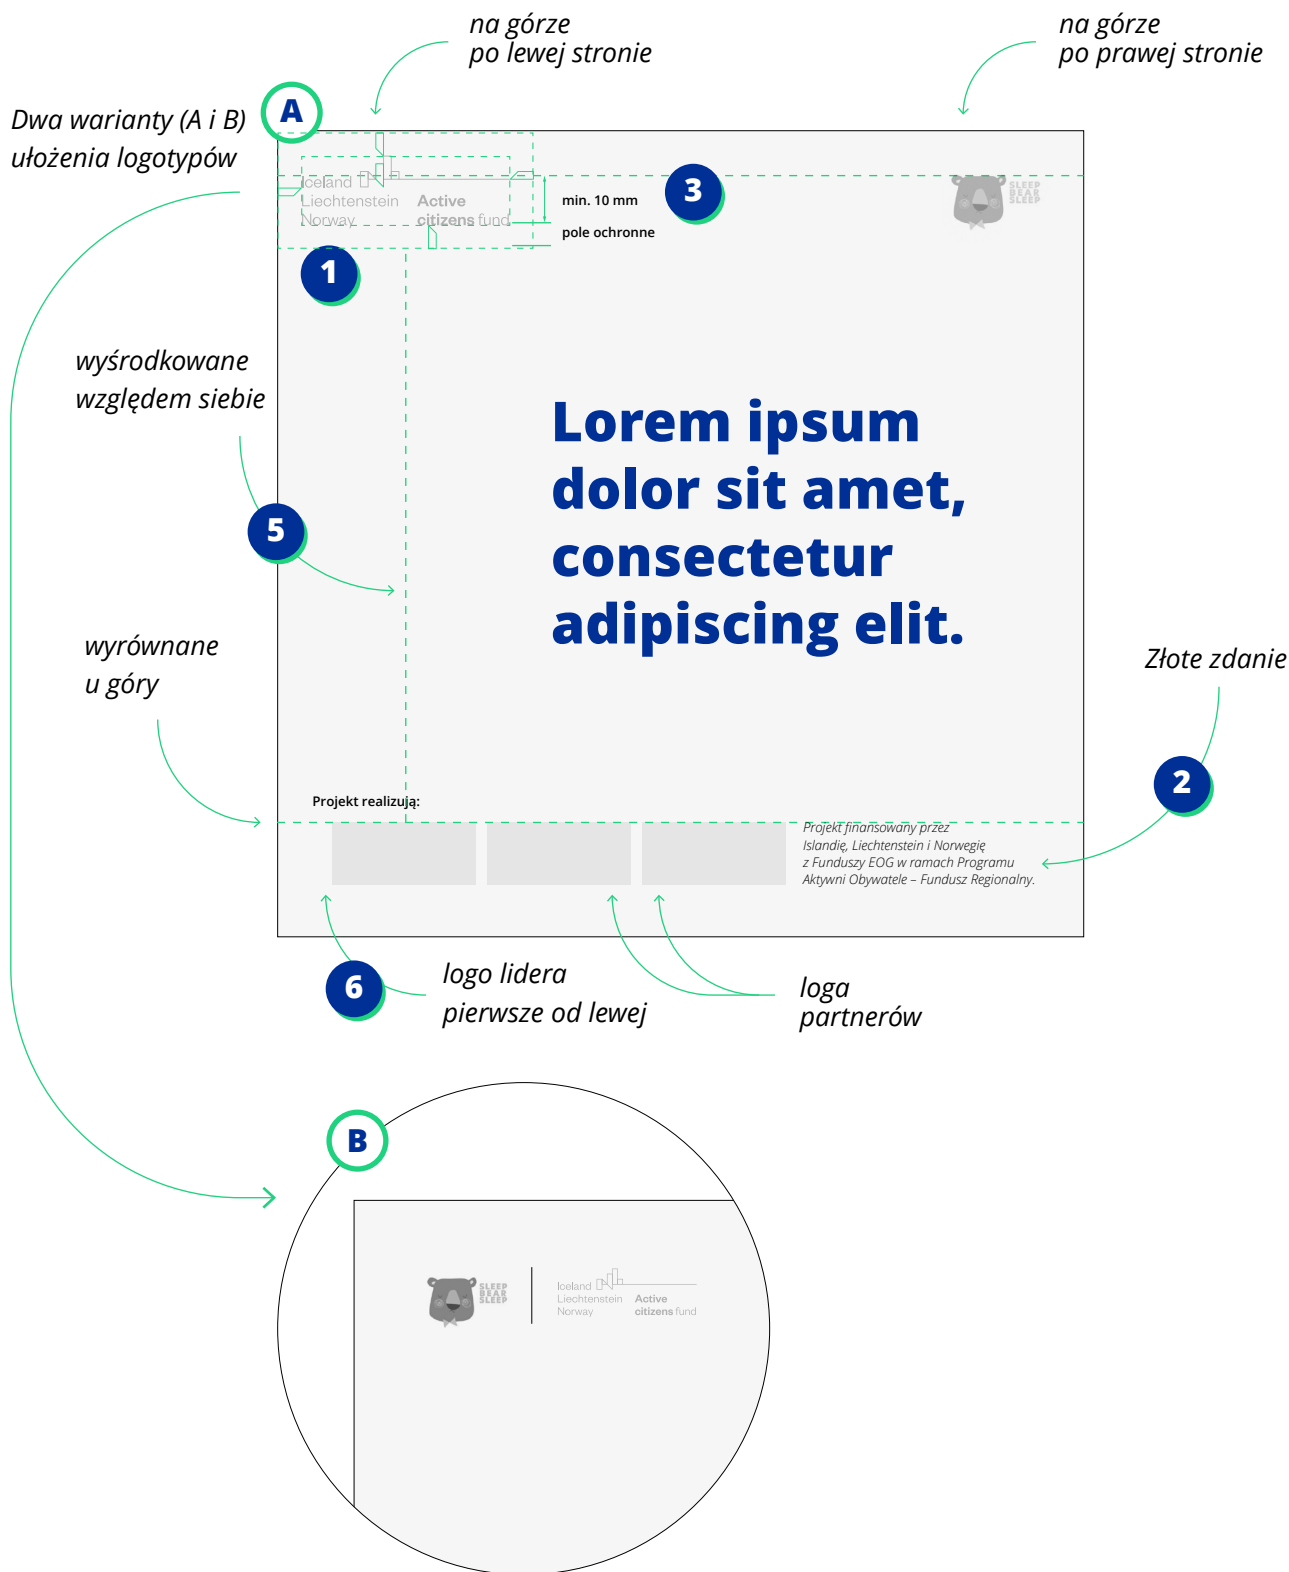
na górze
po lewej stronie

na górze
po prawej stronie

A

Dwa warianty (A i B)
ułożenia logotypów

Iceland
Liechtenstein
Norway

Active
citizens fund

3

min. 10 mm

pole ochronne

SLEEP
BEAR
SLEEP

1

wyśrodkowane
względem siebie

Lorem ipsum dolor sit amet, consectetur adipiscing elit.

5

wyrównane
u góry

Złote zdanie

2

Projekt realizują:

Projekt finansowany przez Islandię, Liechtenstein i Norwegię z Funduszy EOG w ramach Programu Aktywni Obywatele – Fundusz Regionalny.

6

logo lidera
pierwsze od lewej

loga
partnerów

B

SLEEP
BEAR
SLEEP

Iceland
Liechtenstein
Norway

Active
citizens fund